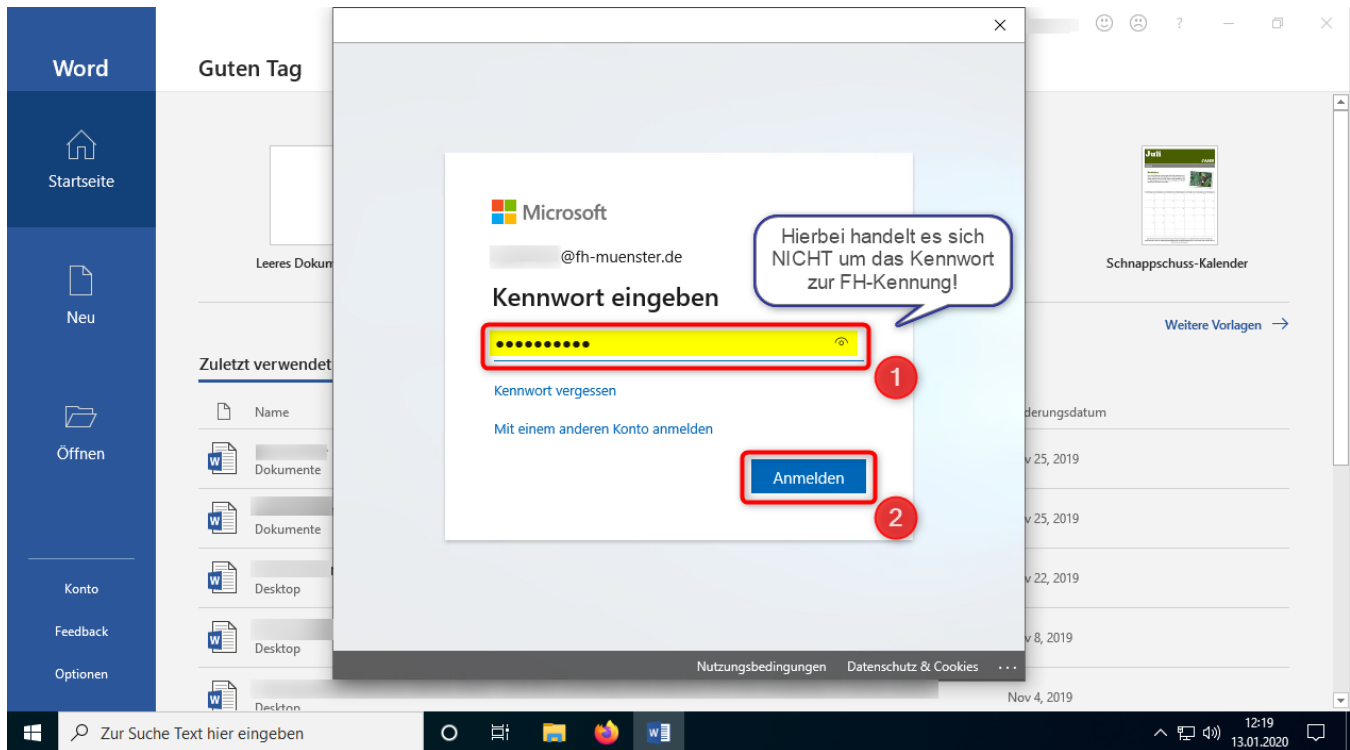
Word

Startseite

Neu

Öffnen

Konto

Feedback

Optionen

Guten Tag

Leeres Dokum

Schnappschuss-Kalender

Weitere Vorlagen →

Zuletzt verwendet

Name

Dokumente

Dokumente

Desktop

Desktop

Desktop

derungsdatum

v 25, 2019

v 25, 2019

v 22, 2019

v 8, 2019

Nov 4, 2019

Microsoft

@fh-muenster.de

Kennwort eingeben

••••••••••

Kennwort vergessen

Mit einem anderen Konto anmelden

Anmelden

Hierbei handelt es sich NICHT um das Kennwort zur FH-Kennung!

1

2

Nutzungsbedingungen Datenschutz & Cookies ...

Zur Suche Text hier eingeben

12:19
13.01.2020